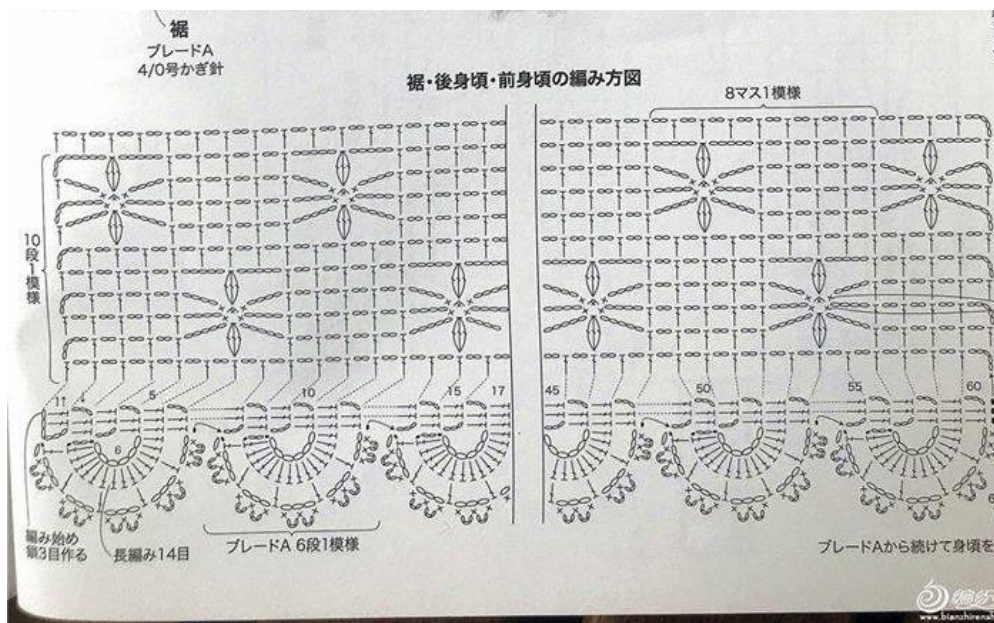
裾
ブレードA
4/0号かぎ針

裾・後身頃・前身頃の編み方図

8マス1模様

10段1模様

11
1
5
6
10
15
17
45
50
55
60

編み始め
鎖3目作る
長編み14目
ブレードA 6段1模様
ブレードAから続けて身頃を

www.bianzhirenet